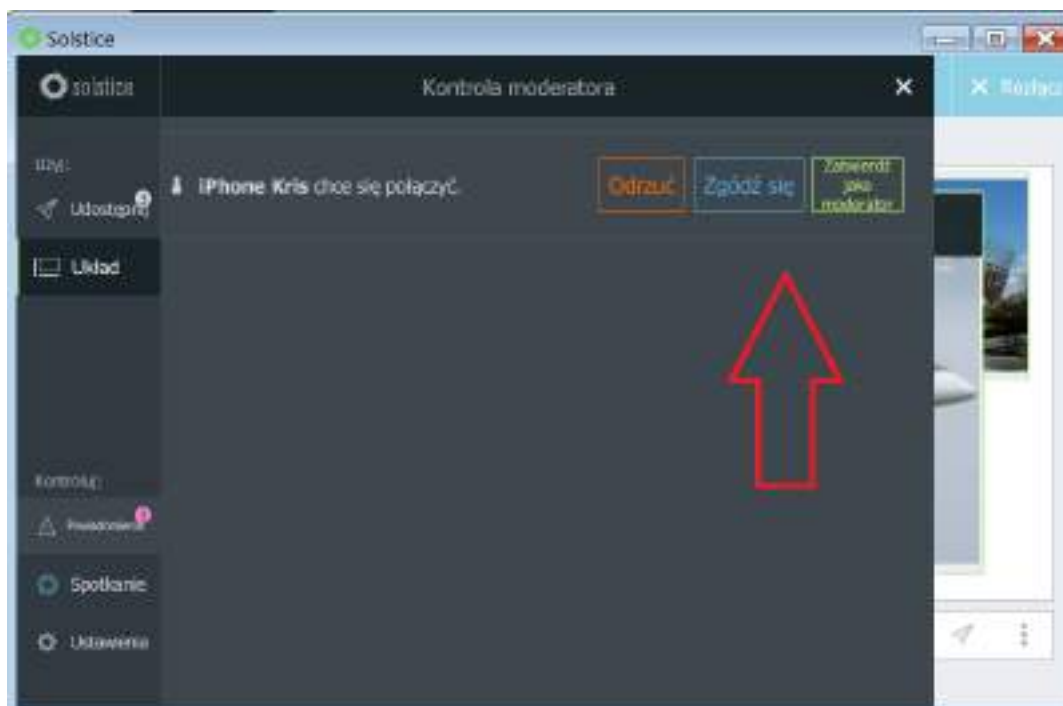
Solstice

solstice

Kontrola moderatora

×

× Rozłącz

Użyj:

Udostępnij

Układ

iPhone Kris chce się połączyć.

Odrzuć

Zgódź się

Zatwierdź jako moderator

Kontroluj:

Powiadomienia

Spotkanie

Ustawienia